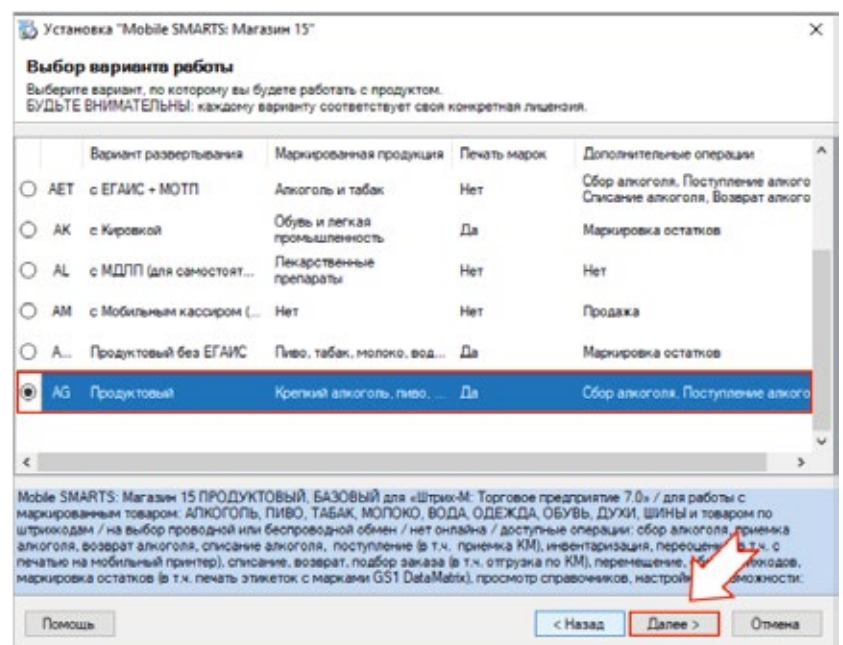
Установка "Mobile SMARTS: Магазин 15"

×

Выбор варианта работы

Выберите вариант, по которому вы будете работать с продуктом.
БУДЬТЕ ВНИМАТЕЛЬНЫ: каждому варианту соответствует своя конкретная лицензия.

| | | Вариант развертывания | Маркированная продукция | Печать марок | Дополнительные операции |
|---|---|---|---|---|---|
| ○ | AET | с ЕГАИС + МОТП | Алкоголь и табак | Нет | Сбор алкоголя, Поступление алкого Списание алкоголя, Возврат алкого |
| ○ | AK | с Кировкой | Обувь и легкая промышленность | Да | Маркировка остатков |
| ○ | AL | с МДЛП (для самостоят... | Лекарственные препараты | Нет | Нет |
| ○ | AM | с Мобильным кассиром (... | Нет | Нет | Продажа |
| ○ | A... | Продуктовый без ЕГАИС | Пиво, табак, молоко, вод... | Да | Маркировка остатков |
| ◉ | AG | Продуктовый | Крепкий алкоголь, пиво, ... | Да | Сбор алкоголя, Поступление алкого |

Mobile SMARTS: Магазин 15 ПРОДУКТОВЫЙ, БАЗОВЫЙ для «Штрих-М: Торговое предприятие 7.0» / для работы с маркированным товаром: АЛКОГОЛЬ, ПИВО, ТАБАК, МОЛОКО, ВОДА, ОДЕЖДА, ОБУВЬ, ДУХИ, ШИНЫ и товаром по штрихкодам / на выбор проводной или беспроводной обмен / нет онлайна / доступные операции: сбор алкоголя, приемка алкоголя, возврат алкоголя, списание алкоголя, поступление (в т.ч. приемка КМ), инвентаризация, переоц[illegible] т.ч. с печатью на мобильный принтер), списание, возврат, подбор заказа (в т.ч. отгрузка по КМ), перемещение, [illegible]кодов, маркировка остатков (в т.ч. печать этикеток с марками GS1 DataMatrix), просмотр справочников, настрой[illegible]зможности:

Помощь

< Назад

Далее >

Отмена